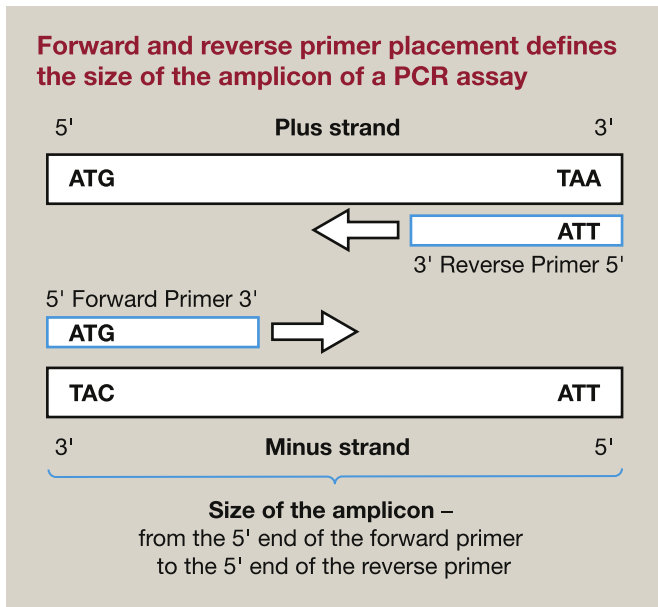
Forward and reverse primer placement defines the size of the amplicon of a PCR assay

5'

Plus strand

3'

ATG

TAA

ATT

3' Reverse Primer 5'

5' Forward Primer 3'

ATG

TAC

ATT

3'

Minus strand

5'

Size of the amplicon –
from the 5' end of the forward primer
to the 5' end of the reverse primer